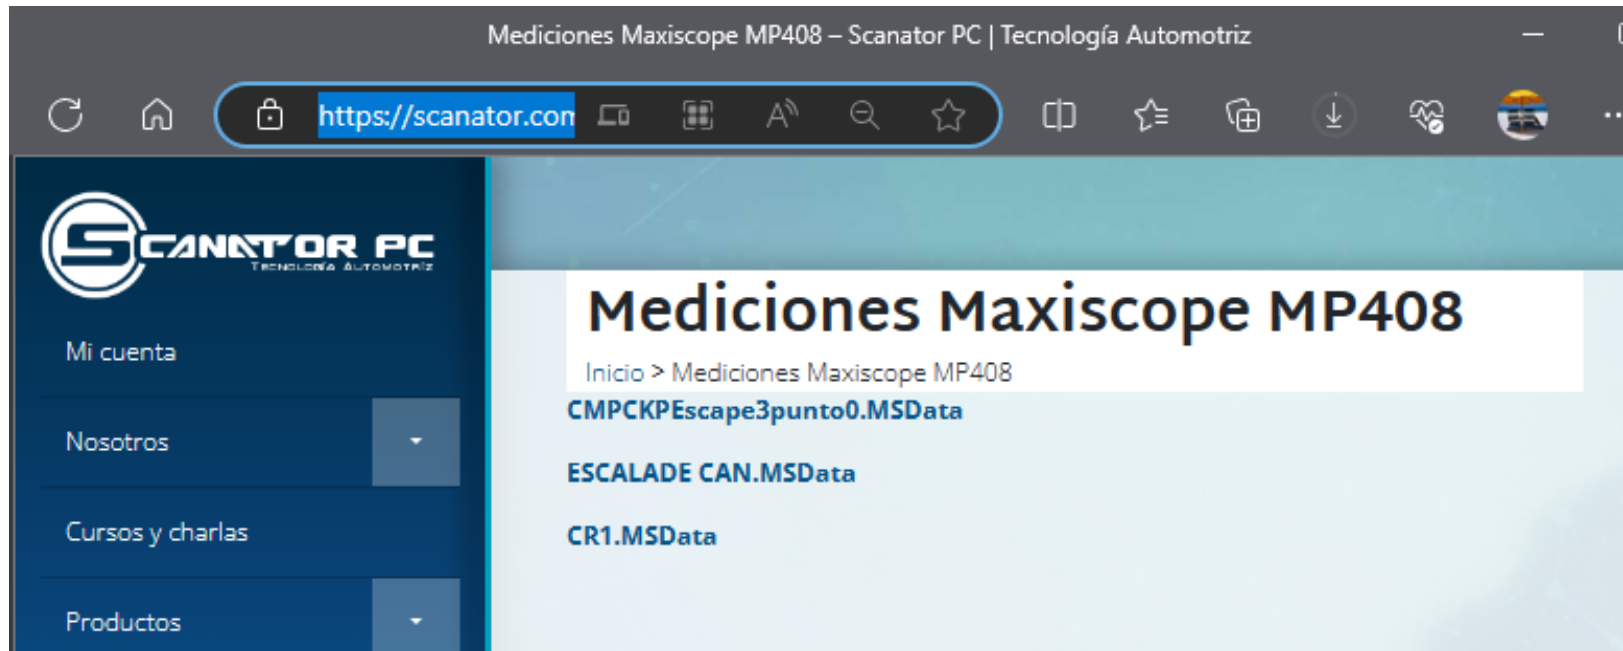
Mediciones Maxiscope MP408 – Scanator PC | Tecnología Automotriz

https://scanator.com

SCANATOR PC
TECNOLOGÍA AUTOMOTRIZ

Mi cuenta

Nosotros

Cursos y charlas

Productos

Mediciones Maxiscope MP408

Inicio > Mediciones Maxiscope MP408

CMPCKPEscape3punto0.MSData

ESCALADE CAN.MSData

CR1.MSData